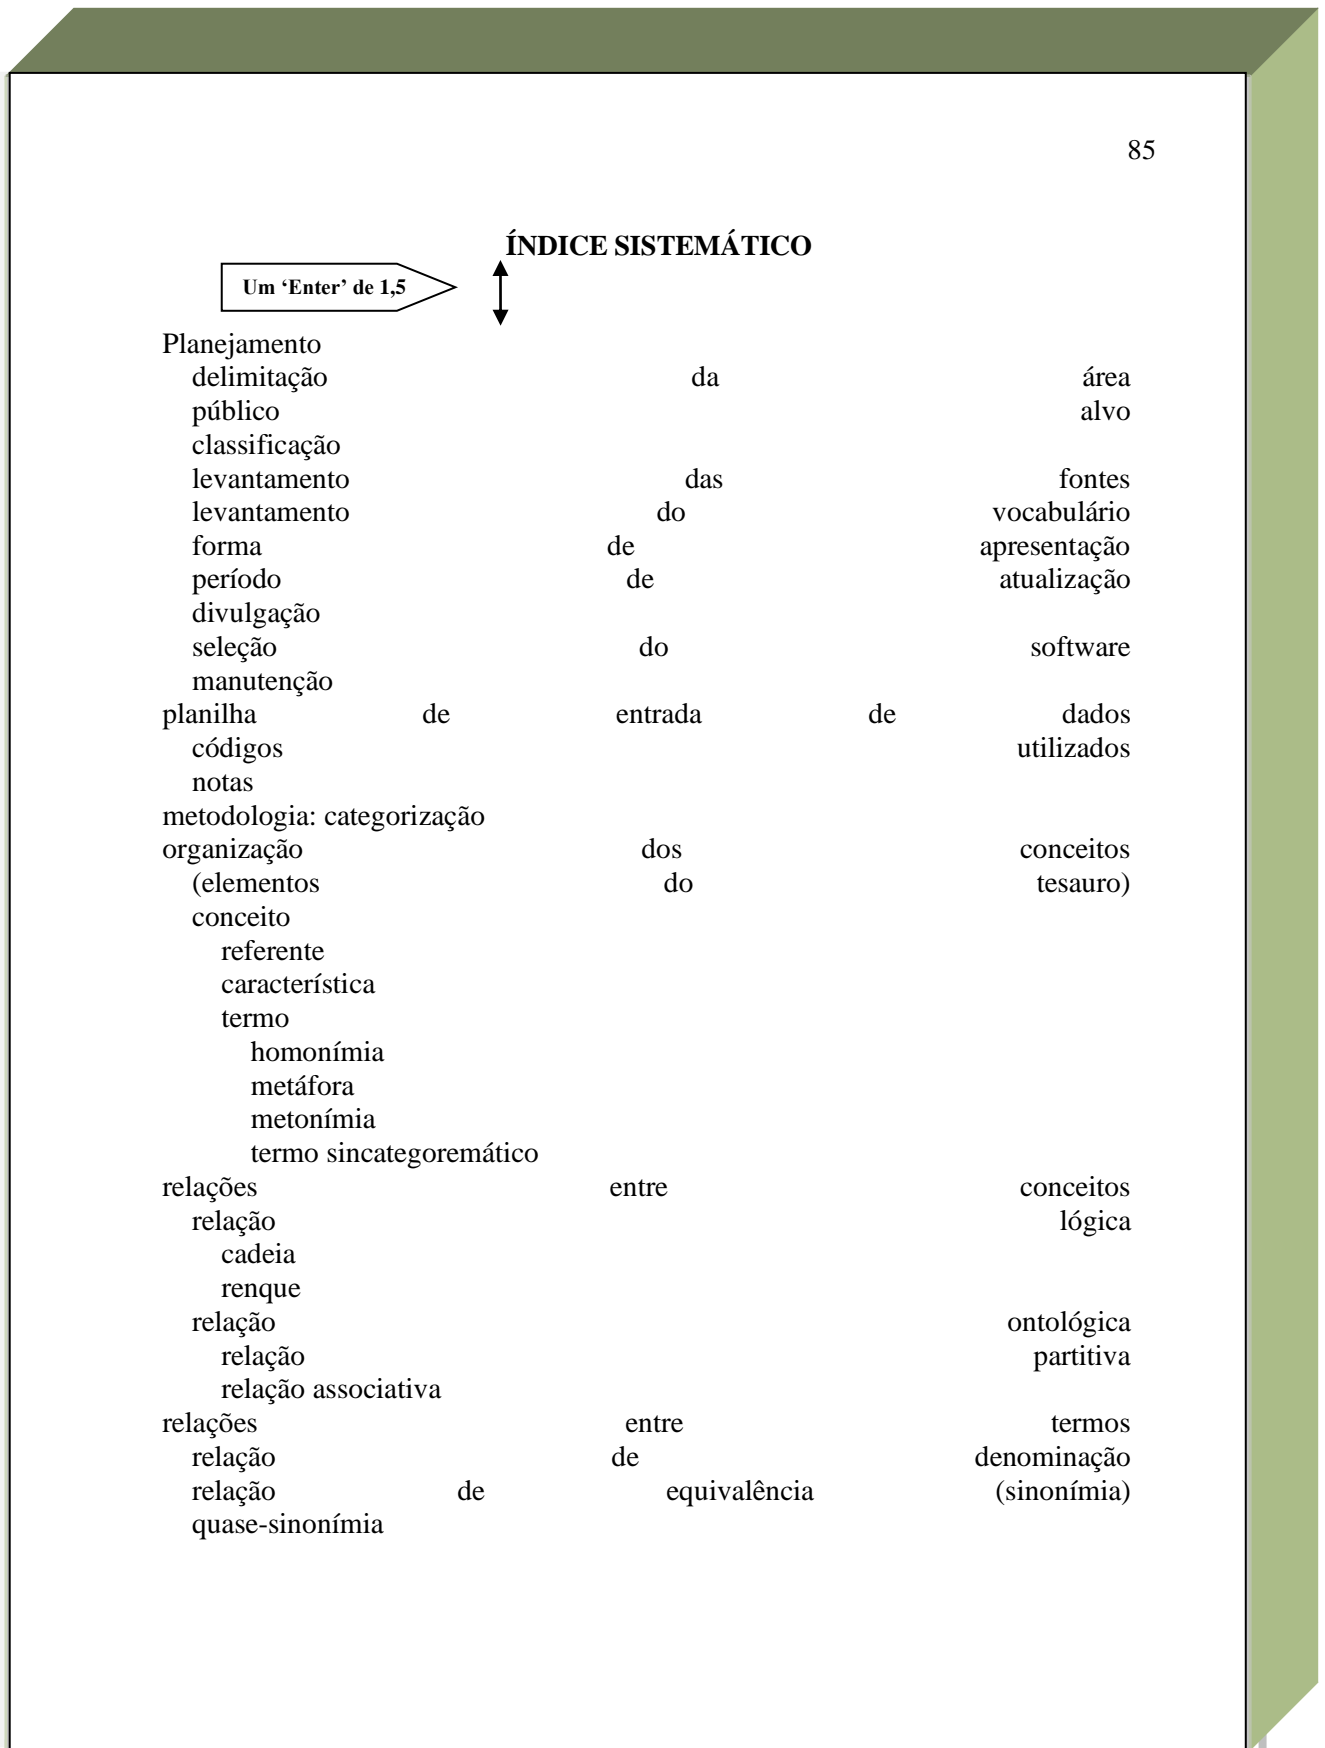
85

ÍNDICE SISTEMÁTICO

Um 'Enter' de 1,5

Planejamento
delimitação da área
público alvo
classificação
levantamento das fontes
levantamento do vocabulário
forma de apresentação
período de atualização
divulgação
seleção do software
manutenção
planilha de entrada de dados
códigos utilizados
notas
metodologia: categorização
organização dos conceitos
(elementos do tesauro)
conceito
referente
característica
termo
homonímia
metáfora
metonímia
termo sincategoremático
relações entre conceitos
relação lógica
cadeia
renque
relação ontológica
relação partitiva
relação associativa
relações entre termos
relação de denominação
relação de equivalência (sinonímia)
quase-sinonímia